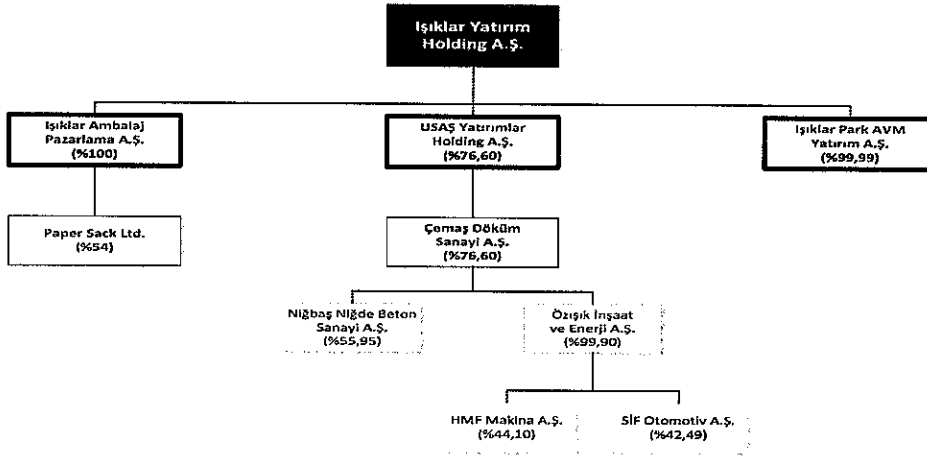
Işıklar Yatırım Holding A.Ş.

Işıklar Ambalaj Pazarlama A.Ş. (%100)

USAŞ Yatırımlar Holding A.Ş. (%76,60)

Işıklar Park AVM Yatırım A.Ş. (%99,99)

Paper Sack Ltd. (%54)

Çemaş Döküm Sanayi A.Ş. (%76,60)

Niğbaş Niğde Beton Sanayi A.Ş. (%55,95)

Özışık İnşaat ve Enerji A.Ş. (%99,90)

HMF Makina A.Ş. (%44,10)

SİF Otomotiv A.Ş. (%42,49)